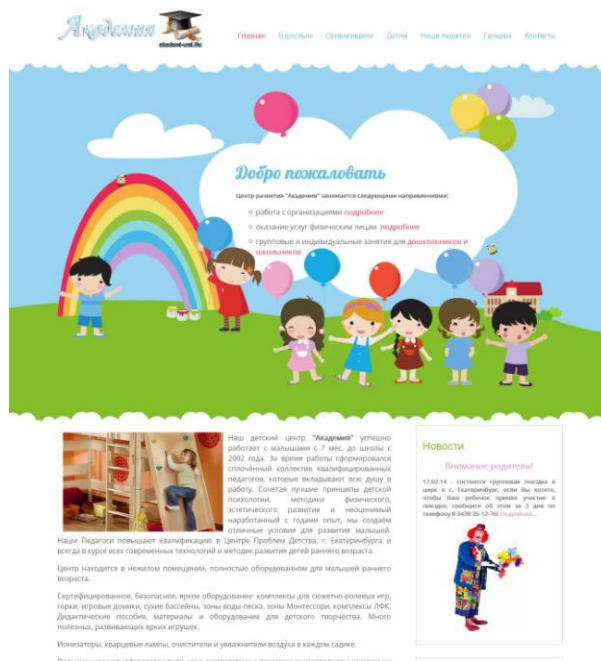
Академия
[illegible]

Главная Взрослым Организациям Детям Наши педагоги Галерея Контакты

Добро пожаловать

Центр развития "Академия" занимается следующими направлениями:

работа с организациями подробнее

оказание услуг физическим лицам подробнее

групповые и индивидуальные занятия для дошкольников и школьников

Наш детский центр "Академия" успешно работает с малышами с 7 мес. до школы с 2002 года. За время работы сформировался сплочённый коллектив квалифицированных педагогов, которые вкладывают всю душу в работу. Сочетая лучшие принципы детской психологии, методики физического, эстетического развития и неоценимый наработанный с годами опыт, мы создаём отличные условия для развития малышей. Наши Педагоги повышают квалификацию в Центре Проблем Детства, г. Екатеринбурга и всегда в курсе всех современных технологий и методик развития детей раннего возраста.

Центр находится в нежилом помещении, полностью оборудованном для малышей раннего возраста.

Сертифицированное, безопасное, яркое оборудование: комплексы для сюжетно-ролевых игр, горки, игровые домики, сухие бассейны, зоны воды-песка, зоны Монтессори, комплексы ЛФК. Дидактические пособия, материалы и оборудование для детского творчества. Много полезных, развивающих ярких игрушек.

Ионизаторы, кварцевые лампы, очистители и увлажнители воздуха в каждом садике.

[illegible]

Новости

Внимание родители!

17.02.14 – состоится групповая поездка в цирк в г. Екатеринбург, если Вы хотите, чтобы Ваш ребенок принял участие в поездке, сообщите об этом за 3 дня по телефону 8 3439 25-12-76! Подробнее...